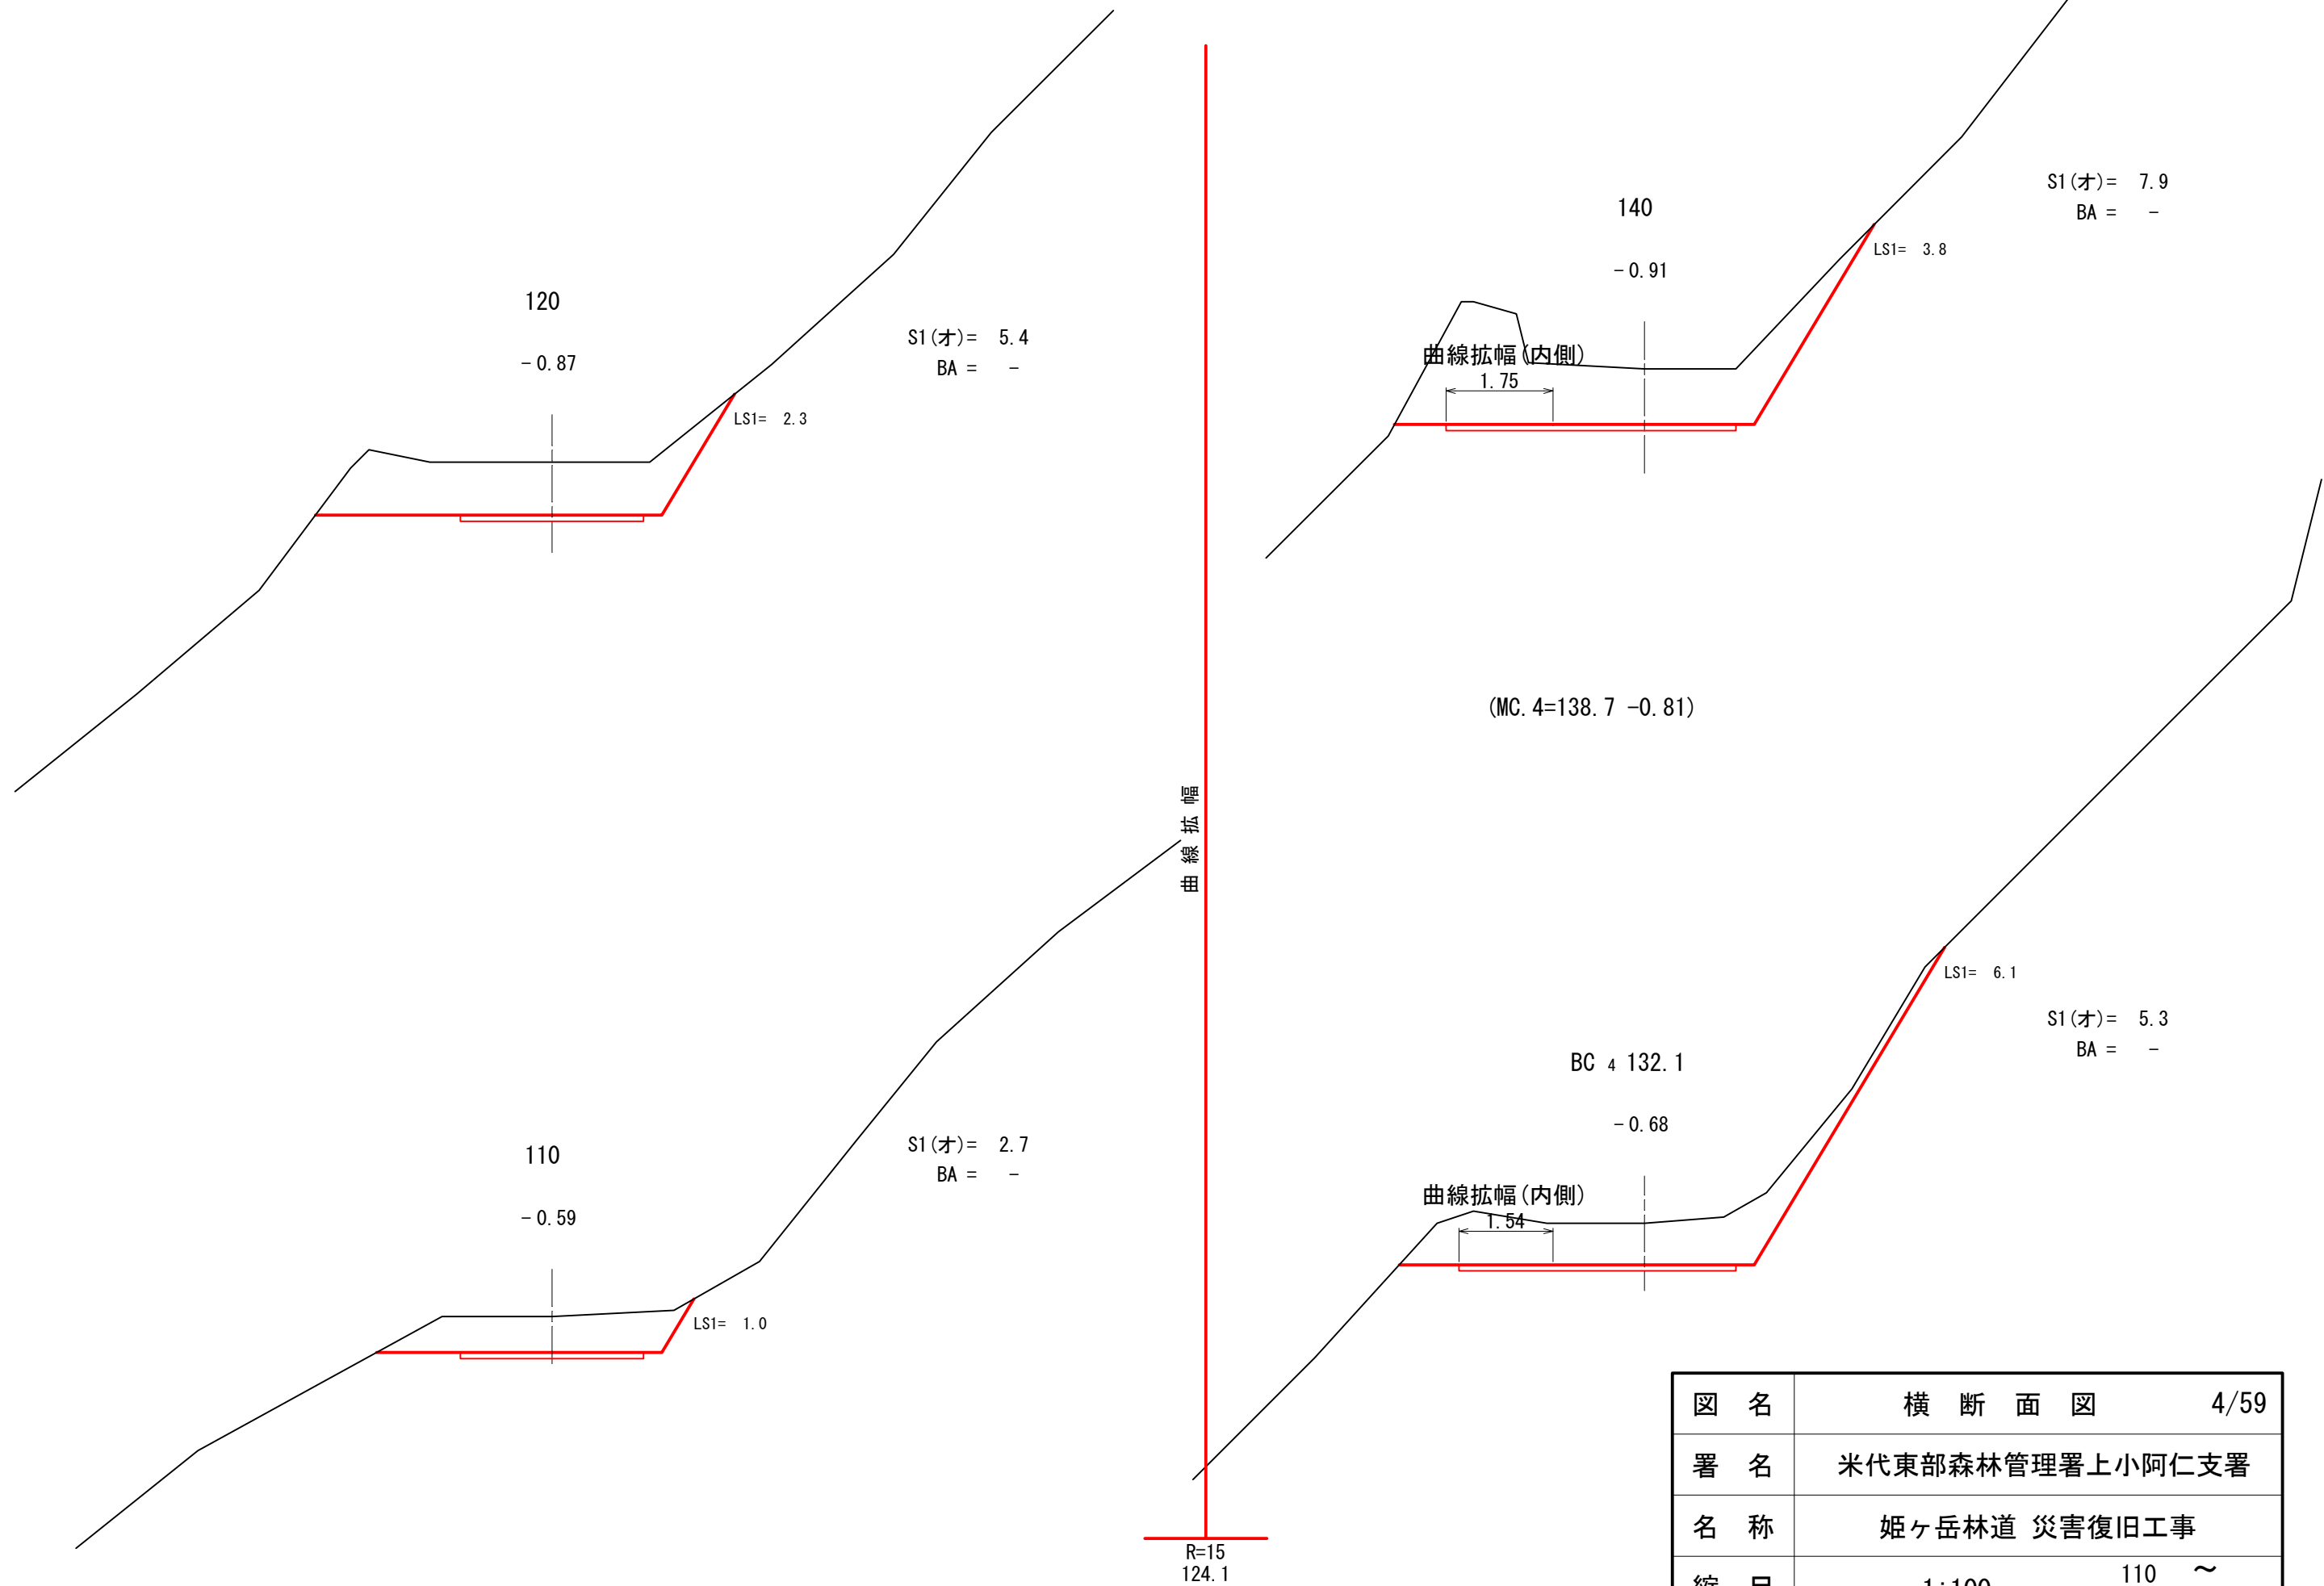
120

－0.87

S1(オ)＝ 5.4
BA ＝ －

LS1＝ 2.3

140

－0.91

S1(オ)＝ 7.9
BA ＝ －

LS1＝ 3.8

曲線拡幅(内側)
1.75

(MC.4=138.7 -0.81)

曲線拡幅

LS1＝ 6.1

S1(オ)＝ 5.3
BA ＝ －

BC 4 132.1

－0.68

曲線拡幅(内側)
1.54

110

－0.59

S1(オ)＝ 2.7
BA ＝ －

LS1＝ 1.0

R=15
124.1

| 図　名 | 横　断　面　図　4/59 |
|---|---|
| 署　名 | 米代東部森林管理署上小阿仁支署 |
| 名　称 | 姫ヶ岳林道 災害復旧工事 |
| 縮　尺 | 1:100　110 〜 |